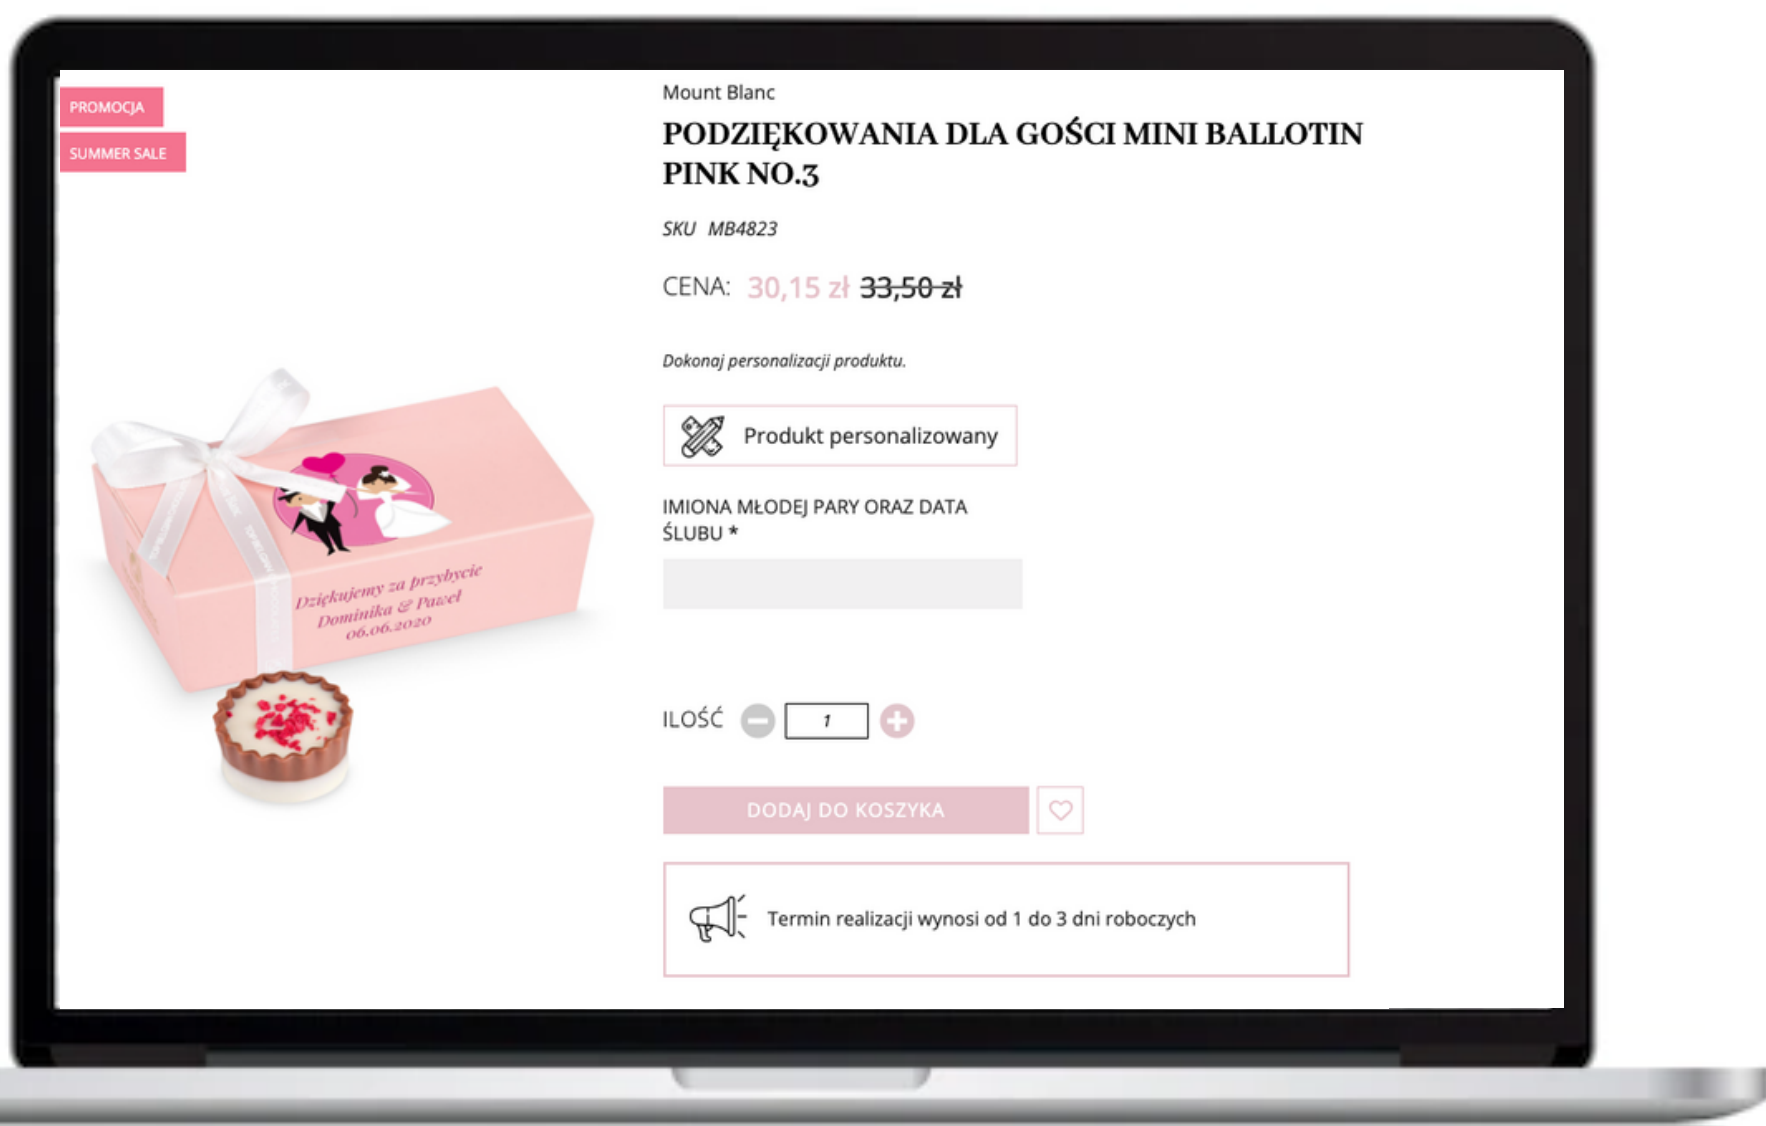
PROMOCJA

SUMMER SALE

Dziękujemy za przybycie
Dominika & Paweł
06.06.2020

Mount Blanc

PODZIĘKOWANIA DLA GOŚCI MINI BALLOTIN PINK NO.3

SKU MB4823

CENA: 30,15 zł ~~33,50 zł~~

Dokonaj personalizacji produktu.

Produkt personalizowany

IMIONA MŁODEJ PARY ORAZ DATA ŚLUBU *

ILOŚĆ 1

DODAJ DO KOSZYKA

Termin realizacji wynosi od 1 do 3 dni roboczych